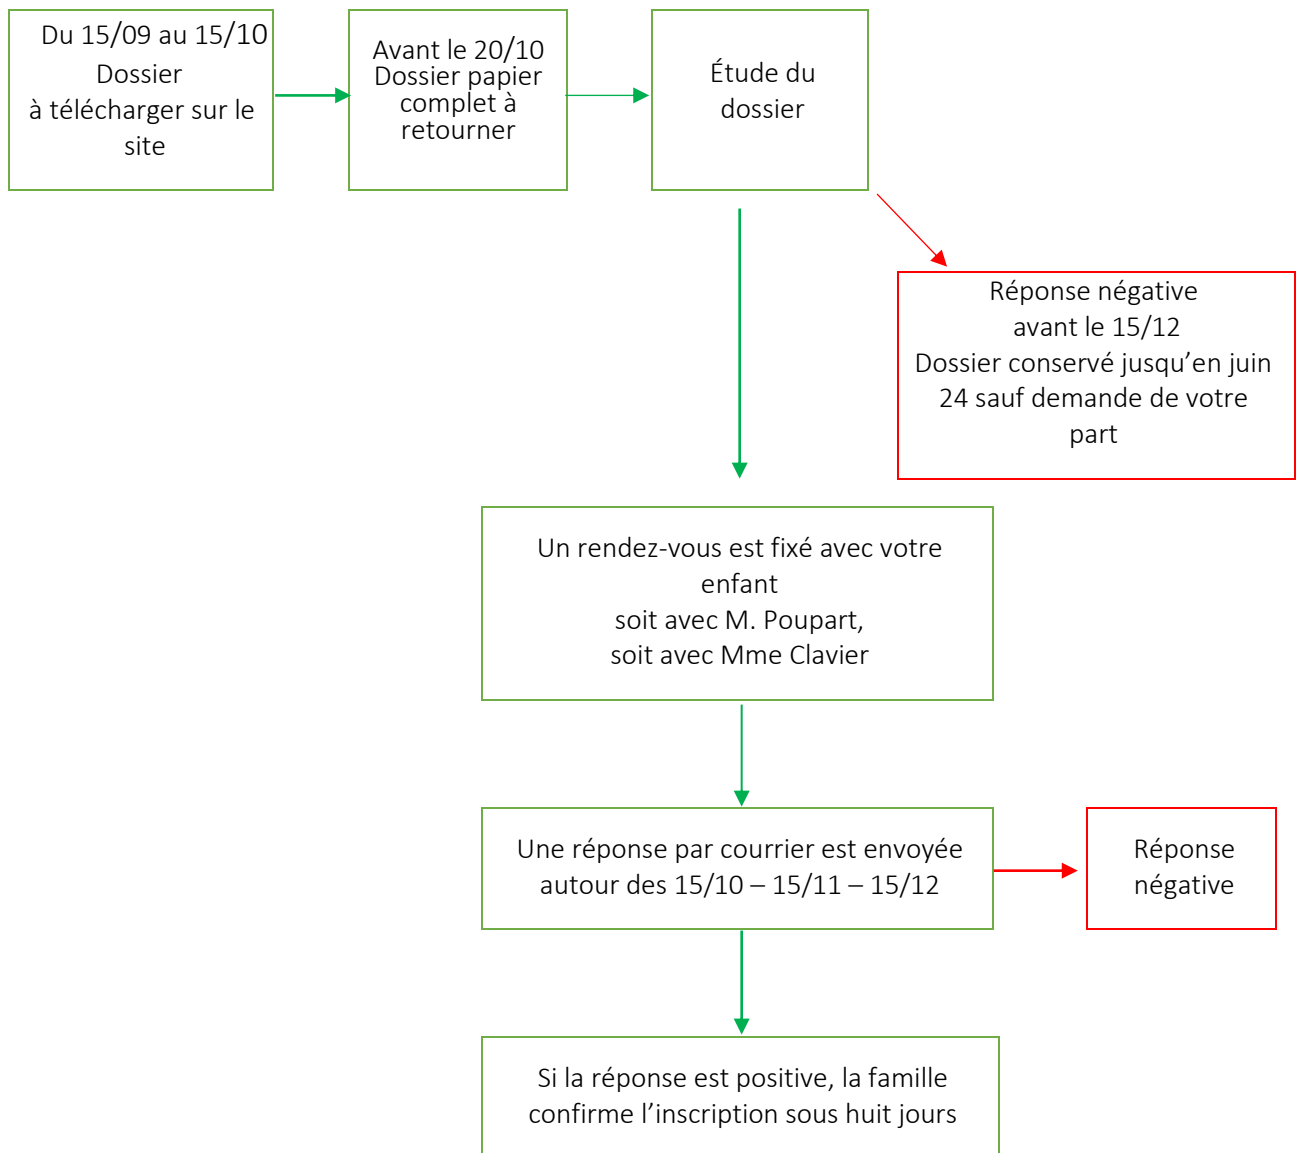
Du 15/09 au 15/10
Dossier
à télécharger sur le site

Avant le 20/10
Dossier papier complet à retourner

Étude du dossier

Réponse négative
avant le 15/12
Dossier conservé jusqu'en juin 24 sauf demande de votre part

Un rendez-vous est fixé avec votre enfant
soit avec M. Poupart,
soit avec Mme Clavier

Une réponse par courrier est envoyée autour des 15/10 – 15/11 – 15/12

Réponse négative

Si la réponse est positive, la famille confirme l'inscription sous huit jours